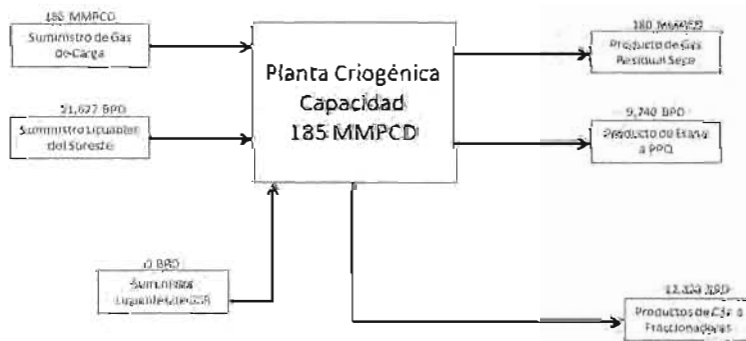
185 MMPCD
Suministro de Gas de Carga

21,627 BPD
Suministro Licuables del Sureste

0 BPD
Suministro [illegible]

Planta Criogénica
Capacidad
185 MMPCD

180 MMPCD
Producto de Gas Residual Seco

9,740 BPD
Producto de Etano a PPQ

12,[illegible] BPD
Productos de C3+ a Fraccionadoras